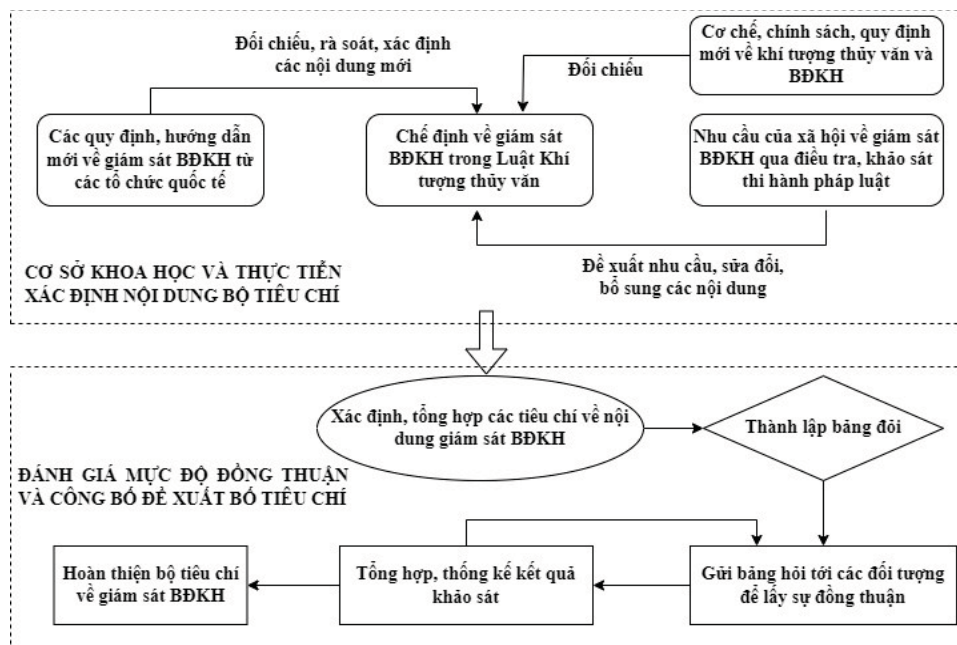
Đối chiếu, rà soát, xác định các nội dung mới

Cơ chế, chính sách, quy định mới về khí tượng thủy văn và BĐKH

Đối chiếu

Các quy định, hướng dẫn mới về giám sát BĐKH từ các tổ chức quốc tế

Chế định về giám sát BĐKH trong Luật Khí tượng thủy văn

Nhu cầu của xã hội về giám sát BĐKH qua điều tra, khảo sát thi hành pháp luật

CƠ SỞ KHOA HỌC VÀ THỰC TIỄN XÁC ĐỊNH NỘI DUNG BỘ TIÊU CHÍ

Đề xuất nhu cầu, sửa đổi, bổ sung các nội dung

Xác định, tổng hợp các tiêu chí về nội dung giám sát BĐKH

Thành lập bảng đôi

ĐÁNH GIÁ MỨC ĐỘ ĐỒNG THUẬN VÀ CÔNG BỐ ĐỀ XUẤT BỘ TIÊU CHÍ

Hoàn thiện bộ tiêu chí về giám sát BĐKH

Tổng hợp, thống kê kết quả khảo sát

Gửi bảng hỏi tới các đối tượng để lấy sự đồng thuận